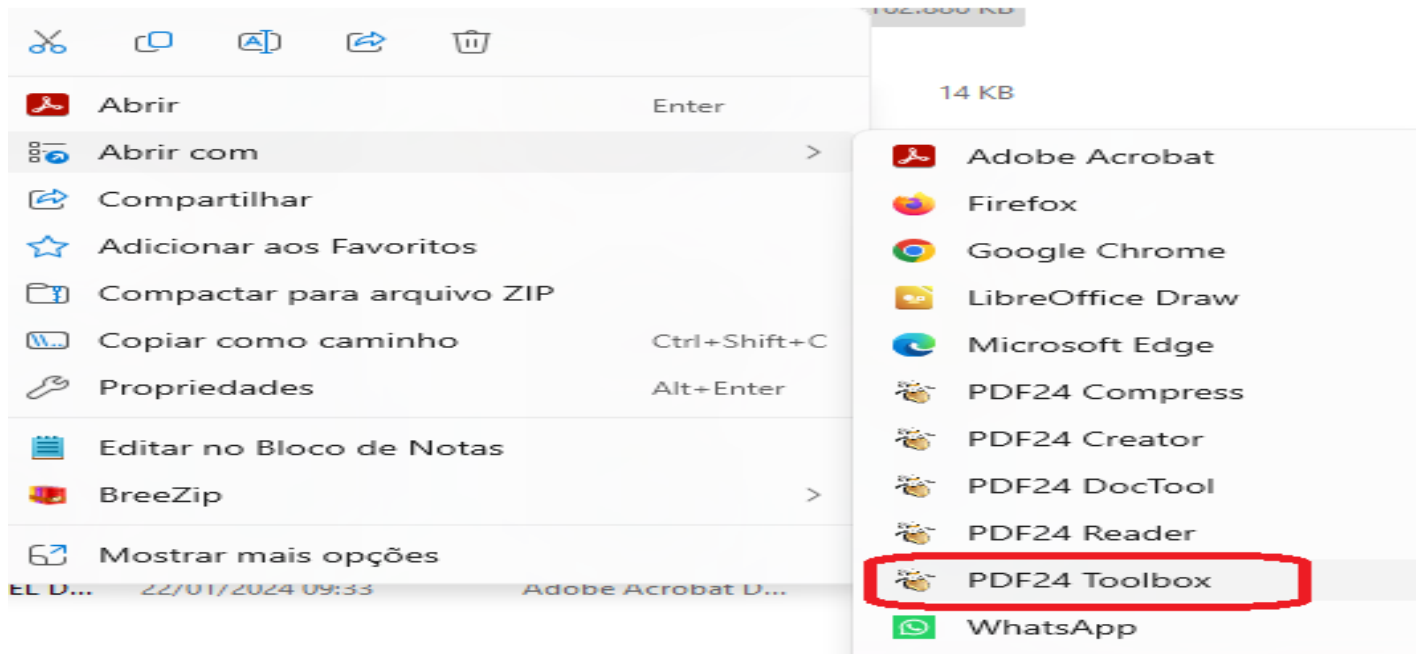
102.880 KB

14 KB

Abrir Enter
Abrir com >
Compartilhar
Adicionar aos Favoritos
Compactar para arquivo ZIP
Copiar como caminho Ctrl+Shift+C
Propriedades Alt+Enter

Editar no Bloco de Notas
BreeZip >

Mostrar mais opções

EL D... 22/01/2024 09:33 Adobe Acrobat D...

Adobe Acrobat
Firefox
Google Chrome
LibreOffice Draw
Microsoft Edge
PDF24 Compress
PDF24 Creator
PDF24 DocTool
PDF24 Reader
PDF24 Toolbox
WhatsApp